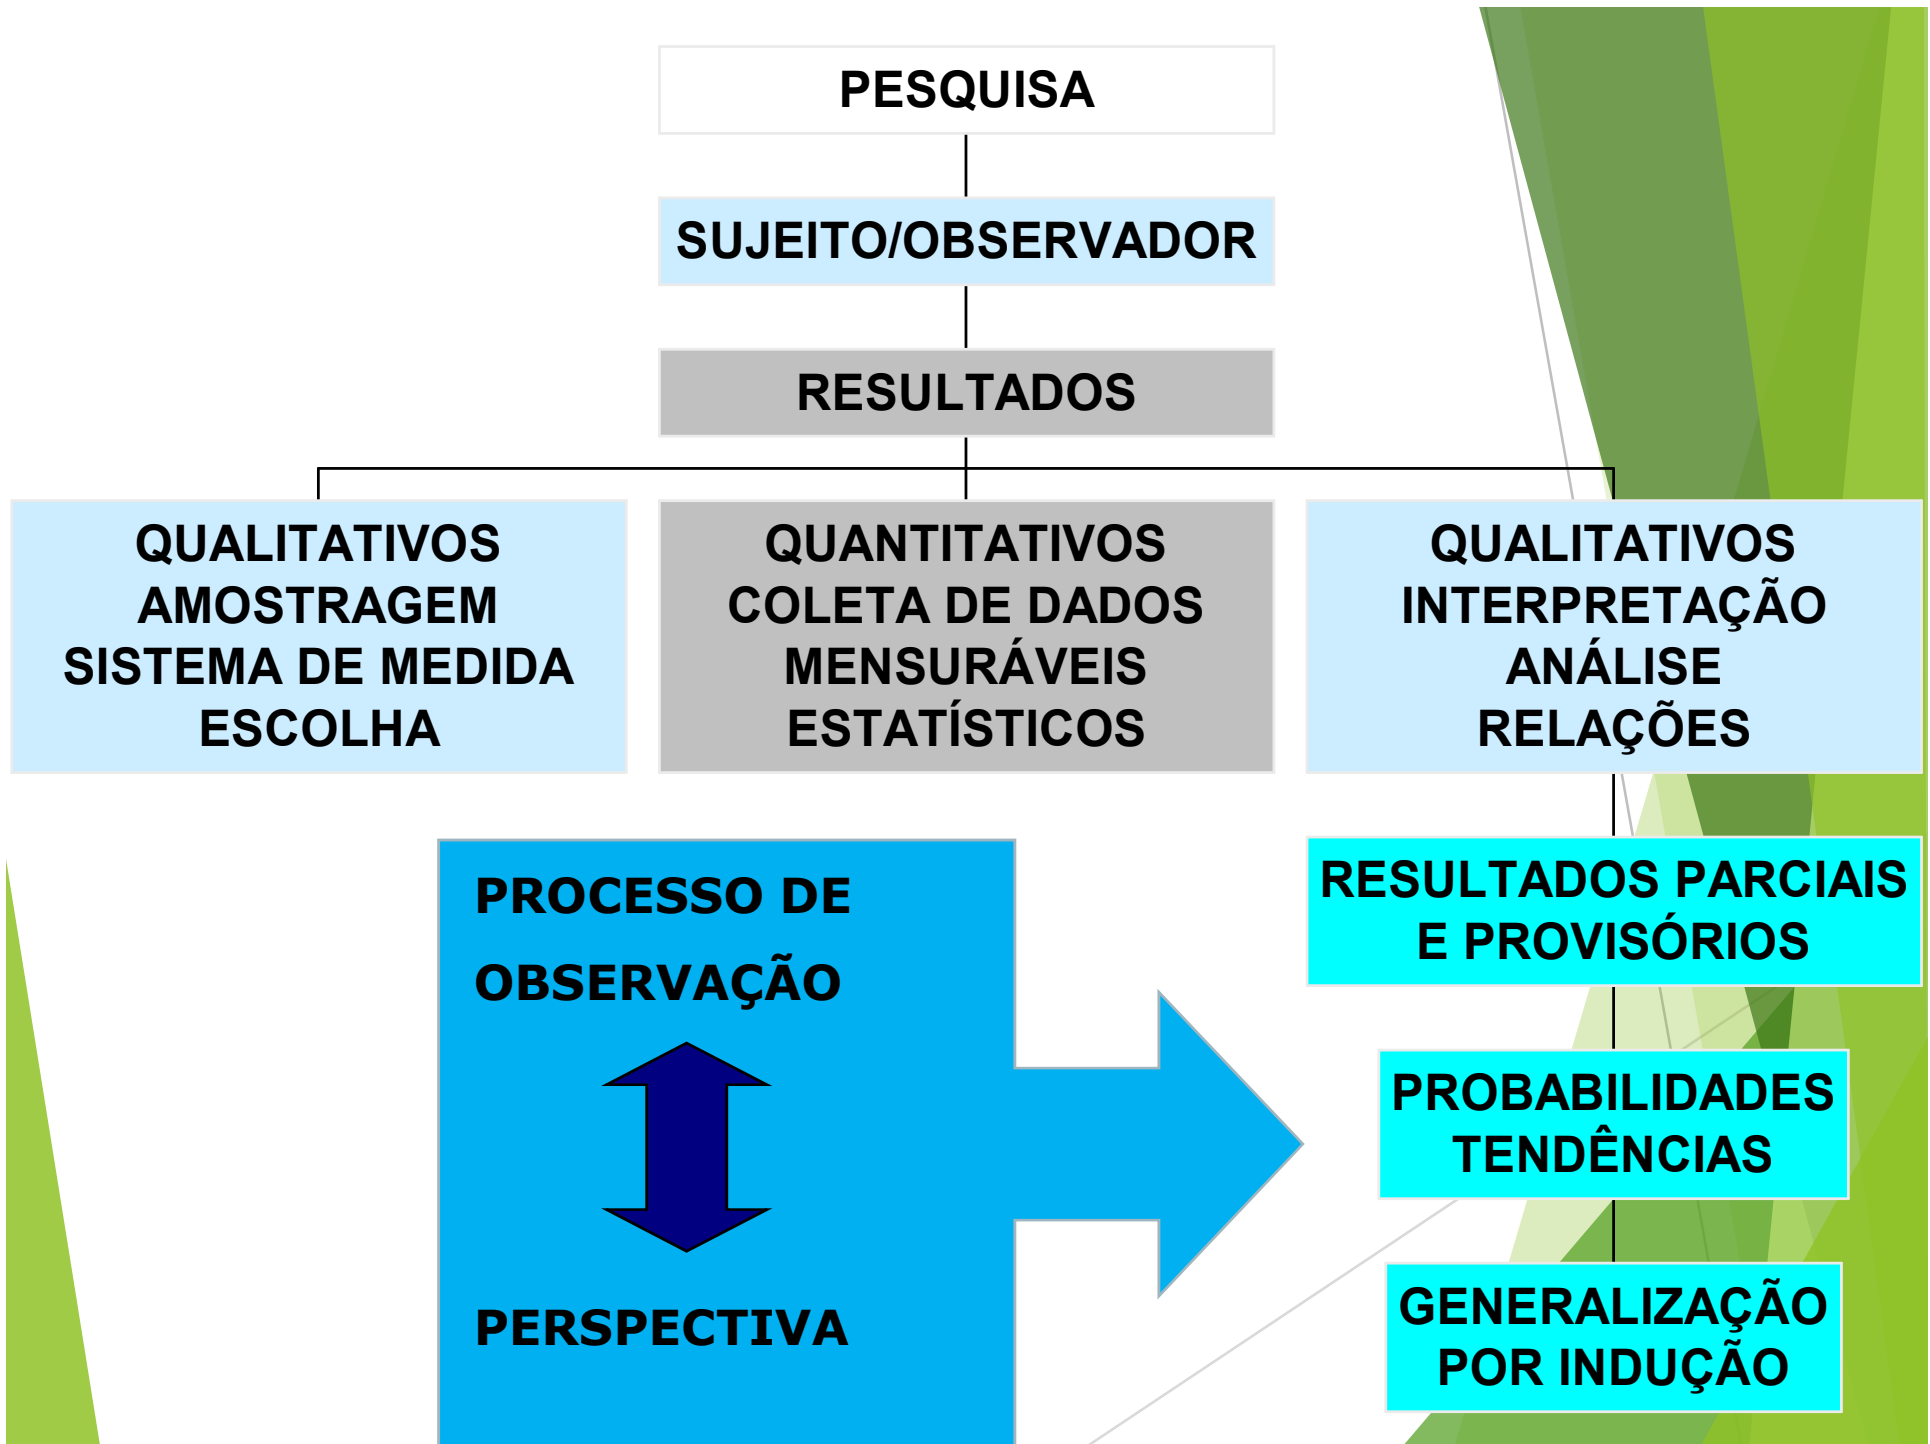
PESQUISA

SUJEITO/OBSERVADOR

RESULTADOS

QUALITATIVOS
AMOSTRAGEM
SISTEMA DE MEDIDA
ESCOLHA

QUANTITATIVOS
COLETA DE DADOS
MENSURÁVEIS
ESTATÍSTICOS

QUALITATIVOS
INTERPRETAÇÃO
ANÁLISE
RELAÇÕES

PROCESSO DE OBSERVAÇÃO

PERSPECTIVA

RESULTADOS PARCIAIS E PROVISÓRIOS

PROBABILIDADES TENDÊNCIAS

GENERALIZAÇÃO POR INDUÇÃO